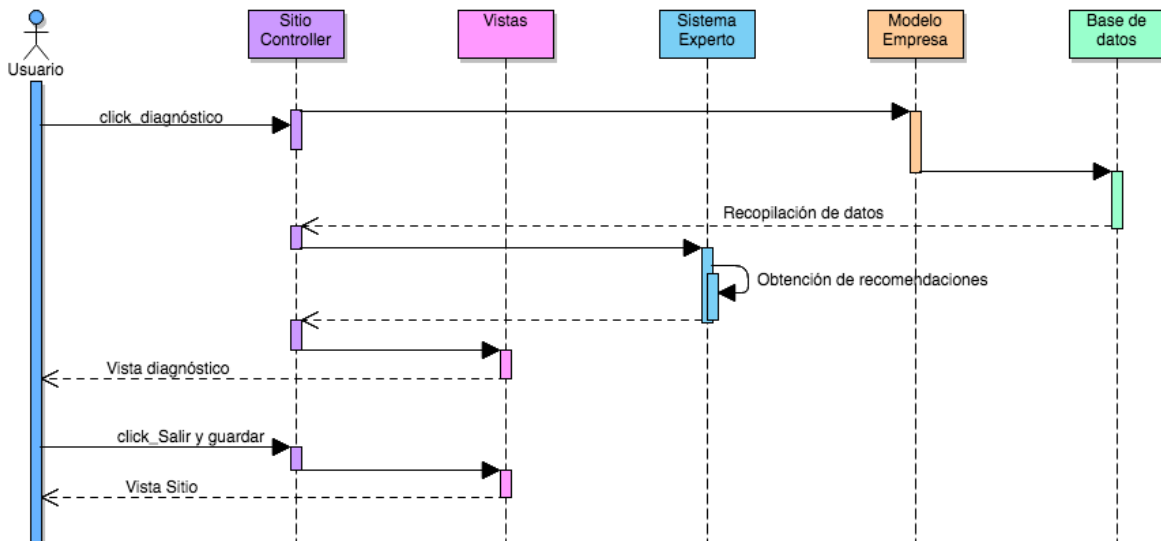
Usuario

Sitio Controller

Vistas

Sistema Experto

Modelo Empresa

Base de datos

click_diagnóstico

Recopilación de datos

Obtención de recomendaciones

Vista diagnóstico

click_Salir y guardar

Vista Sitio